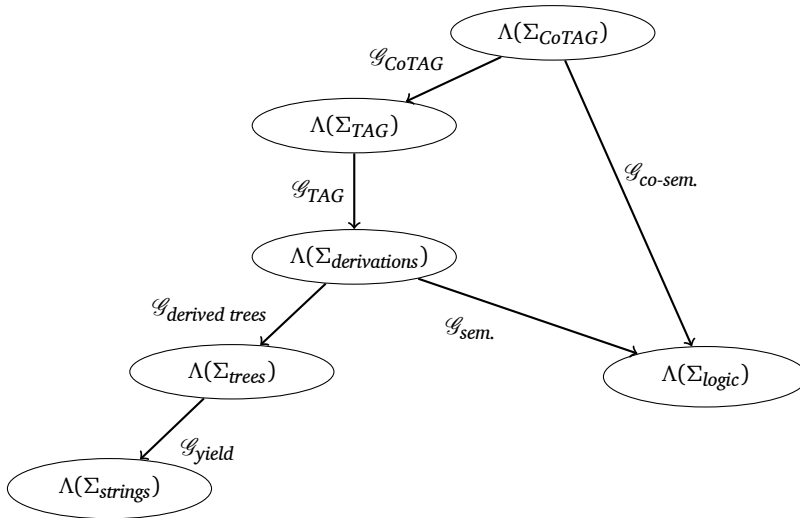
$\Lambda(\Sigma_{CoTAG})$

$\mathscr{G}_{CoTAG}$

$\Lambda(\Sigma_{TAG})$

$\mathscr{G}_{co\text{-}sem.}$

$\mathscr{G}_{TAG}$

$\Lambda(\Sigma_{derivations})$

$\mathscr{G}_{derived\ trees}$

$\mathscr{G}_{sem.}$

$\Lambda(\Sigma_{trees})$

$\Lambda(\Sigma_{logic})$

$\mathscr{G}_{yield}$

$\Lambda(\Sigma_{strings})$